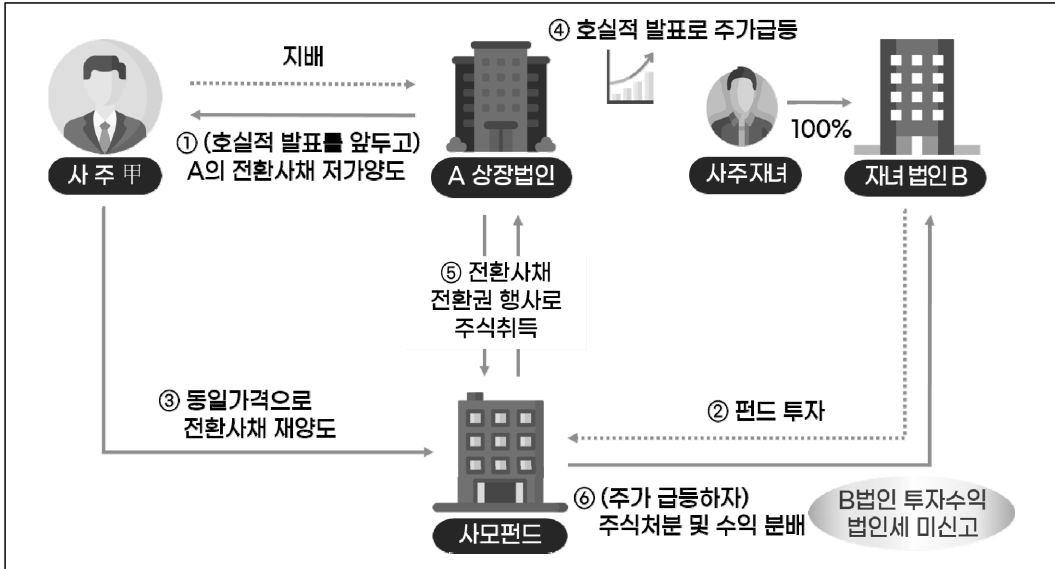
④ 호실적 발표로 주가급등

지배

① (호실적 발표를 앞두고) A의 전환사채 저가양도

100%

사 주 甲

A 상장법인

사주자녀

자녀 법인 B

⑤ 전환사채 전환권 행사로 주식취득

③ 동일가격으로 전환사채 재양도

② 펀드 투자

⑥ (주가 급등하자) 주식처분 및 수익 분배

B법인 투자수익 법인세 미신고

사모펀드